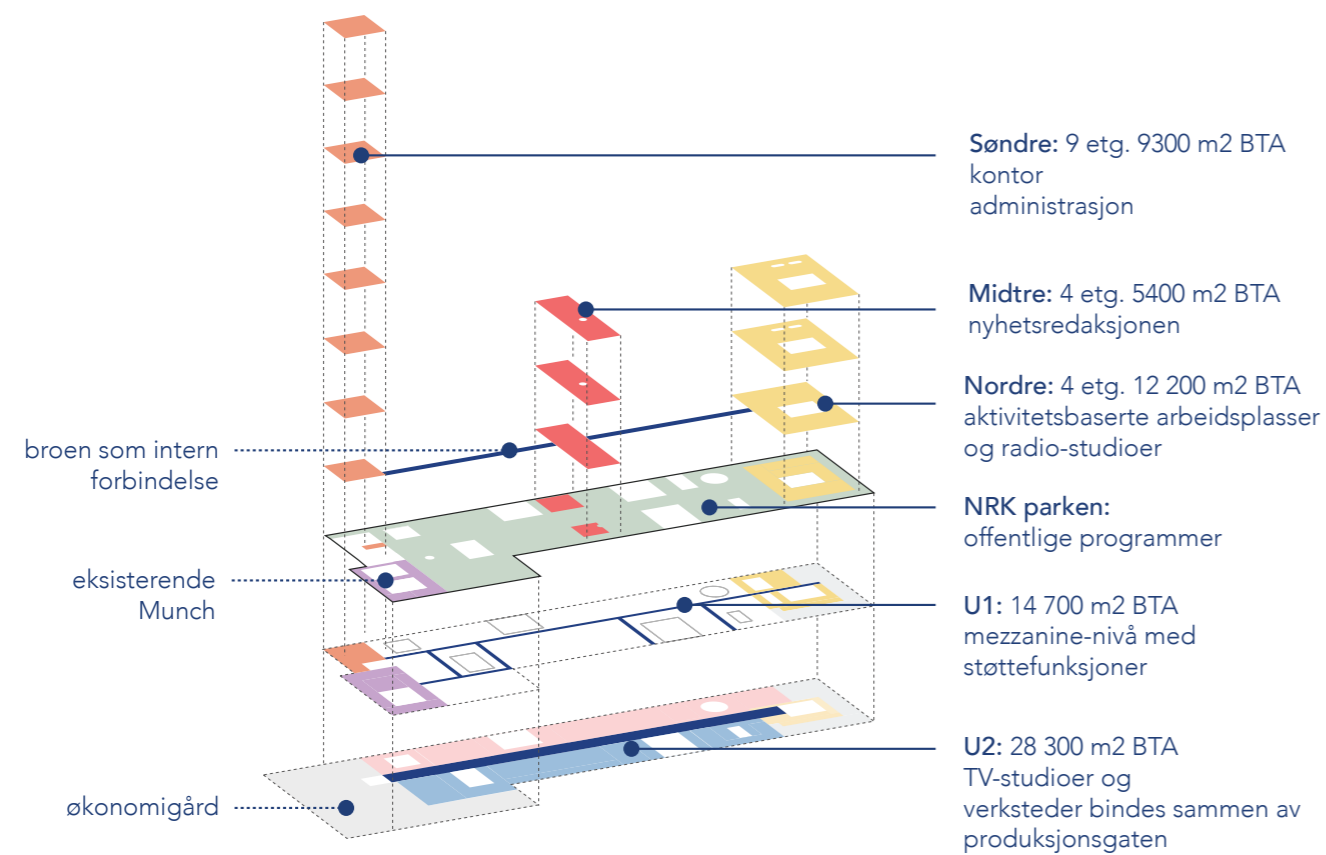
**Søndre:** 9 etg. 9300 m2 BTA
kontor
administrasjon

**Midtre:** 4 etg. 5400 m2 BTA
nyhetsredaksjonen

**Nordre:** 4 etg. 12 200 m2 BTA
aktivitetsbaserte arbeidsplasser
og radio-studioer

broen som intern
forbindelse

**NRK parken:**
offentlige programmer

eksisterende
Munch

**U1:** 14 700 m2 BTA
mezzanine-nivå med
støttefunksjoner

**U2:** 28 300 m2 BTA
TV-studioer og
verksteder bindes sammen av
produksjonsgaten

økonomigård